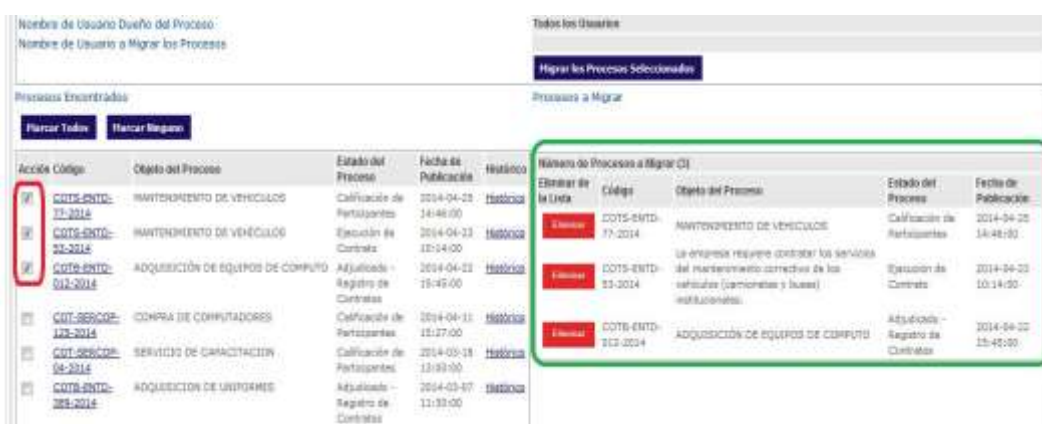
Nombre de Usuario Dueño del Proceso
Nombre de Usuario a Migrar los Procesos

Todos los Usuarios

Migrar los Procesos Seleccionados

Procesos Encontrados

Marcar Todos | Marcar Ninguno

| Acción | Código | Objeto del Proceso | Estado del Proceso | Fecha de Publicación | Histórico |
|---|---|---|---|---|---|
| ☑ | COTS-ENTD-77-2014 | MANTENIMIENTO DE VEHICULOS | Calificación de Participantes | 2014-04-25 14:46:00 | Histórico |
| ☑ | COTS-ENTD-53-2014 | MANTENIMIENTO DE VEHÍCULOS | Ejecución de Contrato | 2014-04-23 10:14:00 | Histórico |
| ☑ | COTB-ENTD-012-2014 | ADQUISICIÓN DE EQUIPOS DE COMPUTO | Adjudicado - Registro de Contratos | 2014-04-22 15:45:00 | Histórico |
| ☐ | COT-SERCOP-125-2014 | COMPRA DE COMPUTADORES | Calificación de Participantes | 2014-04-11 15:27:00 | Histórico |
| ☐ | COT-SERCOP-04-2014 | SERVICIO DE CAPACITACION | Calificación de Participantes | 2014-03-18 13:00:00 | Histórico |
| ☐ | COTB-ENTD-389-2014 | ADQUISICION DE UNIFORMES | Adjudicado - Registro de Contratos | 2014-03-07 11:33:00 | Histórico |

Procesos a Migrar

Número de Procesos a Migrar (3)

| Eliminar de la Lista | Código | Objeto del Proceso | Estado del Proceso | Fecha de Publicación |
|---|---|---|---|---|
| Eliminar | COTS-ENTD-77-2014 | MANTENIMIENTO DE VEHICULOS | Calificación de Participantes | 2014-04-25 14:46:00 |
| Eliminar | COTS-ENTD-53-2014 | La empresa requiere contratar los servicios del mantenimiento correctivo de los vehículos (camionetas y buses) institucionales. | Ejecución de Contrato | 2014-04-23 10:14:00 |
| Eliminar | COTB-ENTD-012-2014 | ADQUISICIÓN DE EQUIPOS DE COMPUTO | Adjudicado - Registro de Contratos | 2014-04-22 15:45:00 |